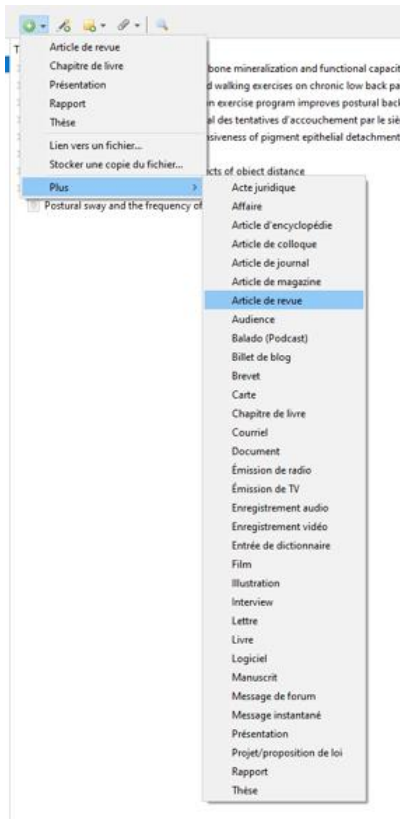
T

Article de revue
Chapitre de livre
Présentation
Rapport
Thèse

Lien vers un fichier...
Stocker une copie du fichier...

Plus

bone mineralization and functional capacit
d walking exercises on chronic low back pa
n exercise program improves postural back
al des tentatives d'accouchement par le siè
siveness of pigment epithelial detachment

cts of object distance

Postural sway and the frequency of

Acte juridique
Affaire
Article d'encyclopédie
Article de colloque
Article de journal
Article de magazine
Article de revue
Audience
Balado (Podcast)
Billet de blog
Brevet
Carte
Chapitre de livre
Courriel
Document
Émission de radio
Émission de TV
Enregistrement audio
Enregistrement vidéo
Entrée de dictionnaire
Film
Illustration
Interview
Lettre
Livre
Logiciel
Manuscrit
Message de forum
Message instantané
Présentation
Projet/proposition de loi
Rapport
Thèse